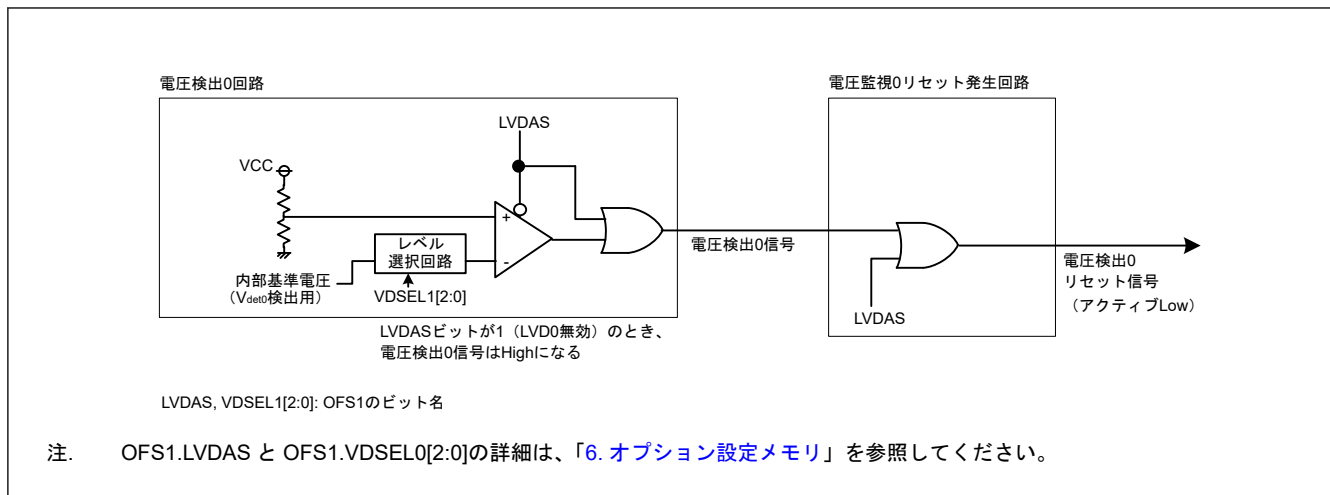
電圧検出0回路

電圧監視0リセット発生回路

LVDAS

VCC

+

-

レベル
選択回路

内部基準電圧
（$V_{det0}$検出用）

VDSEL1[2:0]

電圧検出0信号

LVDAS

電圧検出0
リセット信号
（アクティブLow）

LVDASビットが1（LVD0無効）のとき、
電圧検出0信号はHighになる

LVDAS, VDSEL1[2:0]: OFS1のビット名

注.　OFS1.LVDAS と OFS1.VDSEL0[2:0]の詳細は、「6. オプション設定メモリ」を参照してください。